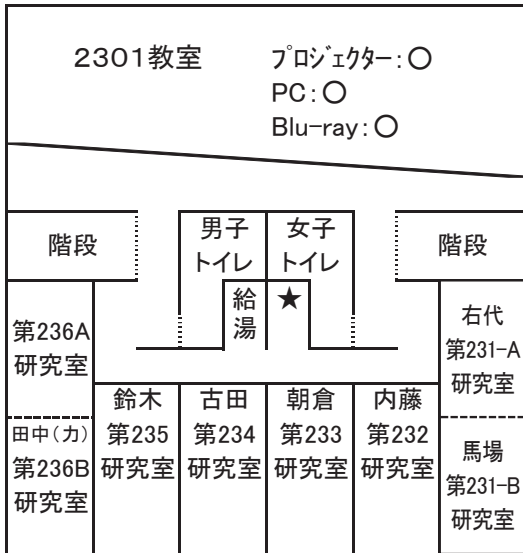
2301教室

ﾌﾟﾛｼﾞｪｸﾀｰ：○
PC：○
Blu-ray：○

階段

男子
トイレ

女子
トイレ

階段

給
湯

★

第236A
研究室

右代
第231-A
研究室

鈴木
第235
研究室

古田
第234
研究室

朝倉
第233
研究室

内藤
第232
研究室

田中(カ)
第236B
研究室

馬場
第231-B
研究室